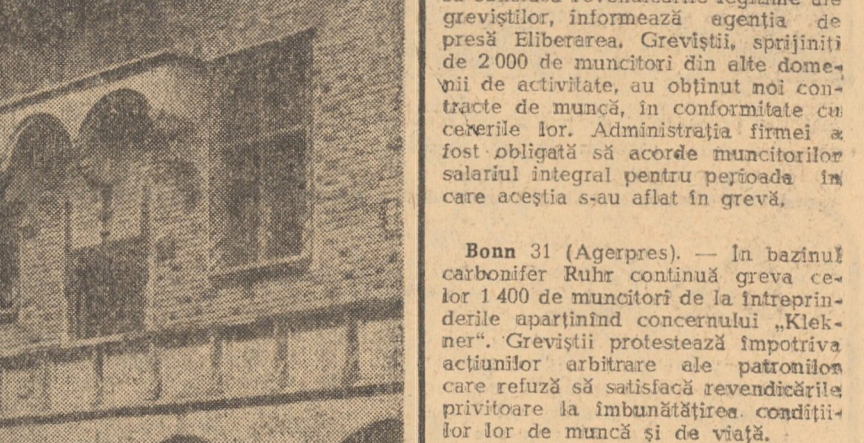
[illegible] greviştilor, informează agenţia de presă Eliberarea. Greviştii, sprijiniţi de 2 000 de muncitori din alte domenii de activitate, au obţinut noi contracte de muncă, în conformitate cu cererile lor. Administraţia firmei a fost obligată să acorde muncitorilor salariul integral pentru perioada în care aceştia s-au aflat în grevă.

Bonn 31 (Agerpres). — În bazinul carbonifer Ruhr continuă greva celor 1 400 de muncitori de la întreprinderile aparţinînd concernului „Klekner". Greviştii protestează împotriva acţiunilor arbitrare ale patronilor care refuză să satisfacă revendicările privitoare la îmbunătăţirea condiţiilor lor de muncă şi de viaţă.